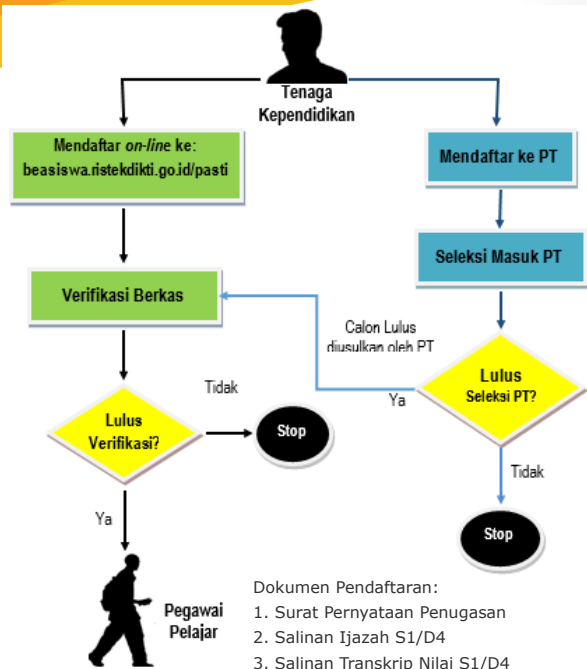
Tenaga Kependidikan

Mendaftar *on-line* ke: beasiswa.ristekdikti.go.id/pasti

Mendaftar ke PT

Seleksi Masuk PT

Verifikasi Berkas

Calon Lulus diusulkan oleh PT

Lulus Seleksi PT?

Ya

Tidak

Lulus Verifikasi?

Stop

Tidak

Stop

Ya

Pegawai Pelajar

Dokumen Pendaftaran:
1. Surat Pernyataan Penugasan
2. Salinan Ijazah S1/D4
3. Salinan Transkrip Nilai S1/D4